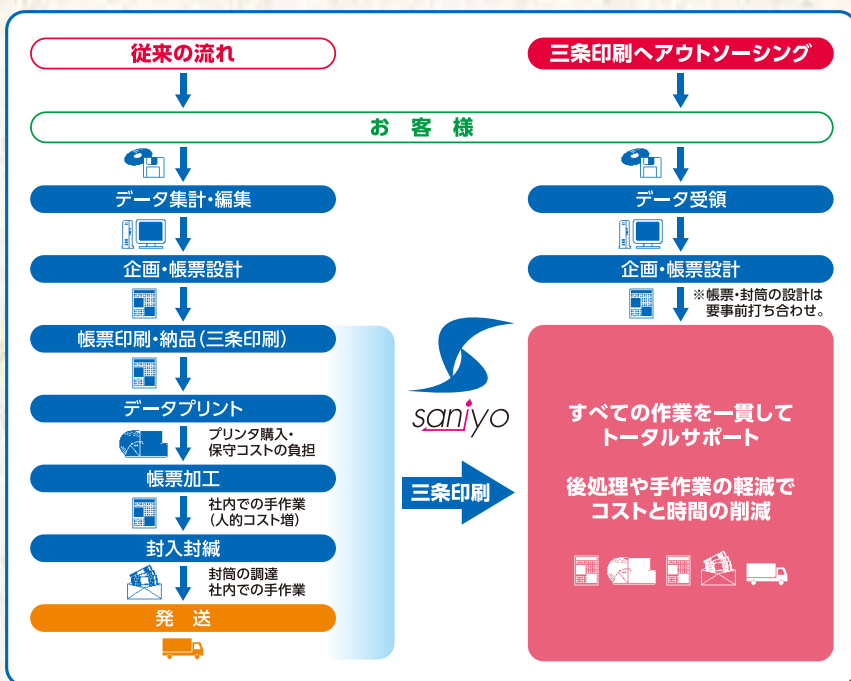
従来の流れ

お客様

データ集計・編集

企画・帳票設計

帳票印刷・納品（三条印刷）

データプリント

プリンタ購入・保守コストの負担

帳票加工

社内での手作業（人的コスト増）

封入封緘

封筒の調達
社内での手作業

発送

三条印刷へアウトソーシング

データ受領

企画・帳票設計

※帳票・封筒の設計は要事前打ち合わせ。

saniyo

三条印刷

すべての作業を一貫してトータルサポート

後処理や手作業の軽減でコストと時間の削減